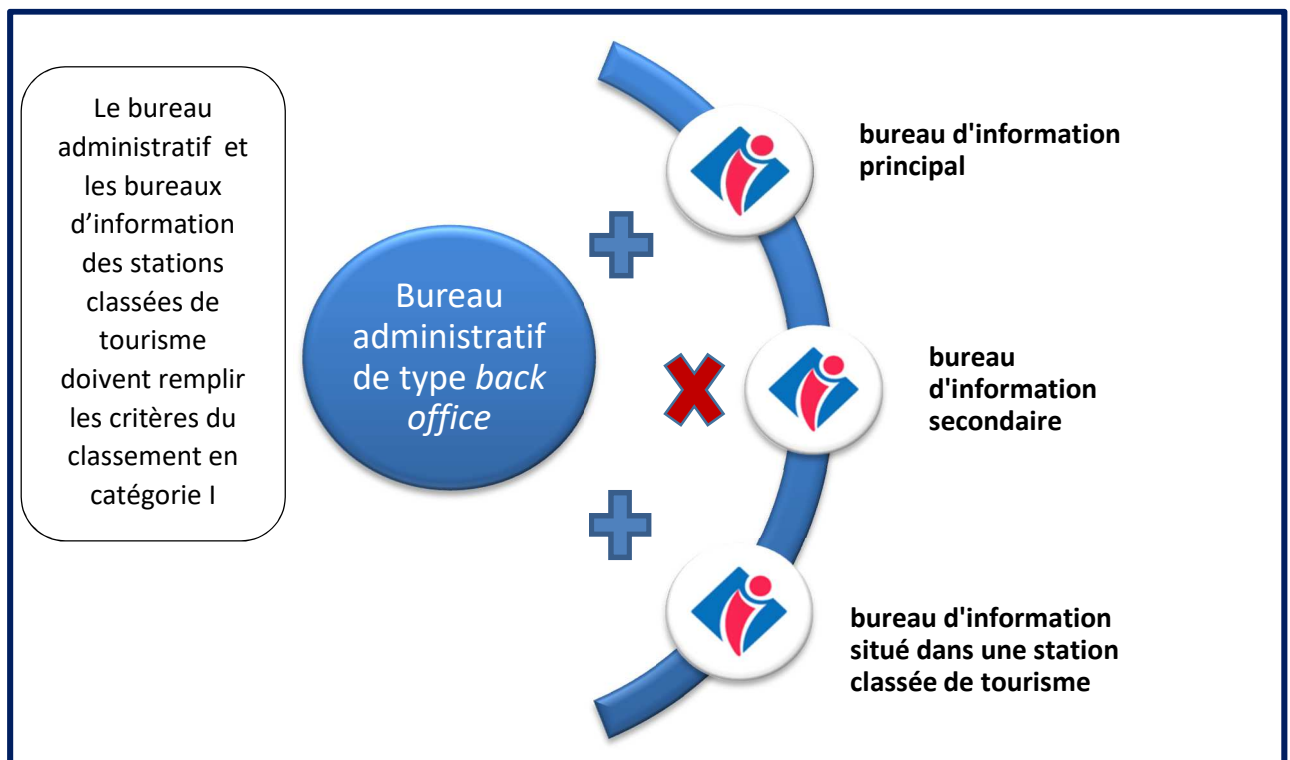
Le bureau administratif et les bureaux d’information des stations classées de tourisme doivent remplir les critères du classement en catégorie I

Bureau administratif de type *back office*

bureau d'information principal

bureau d'information secondaire

bureau d'information situé dans une station classée de tourisme